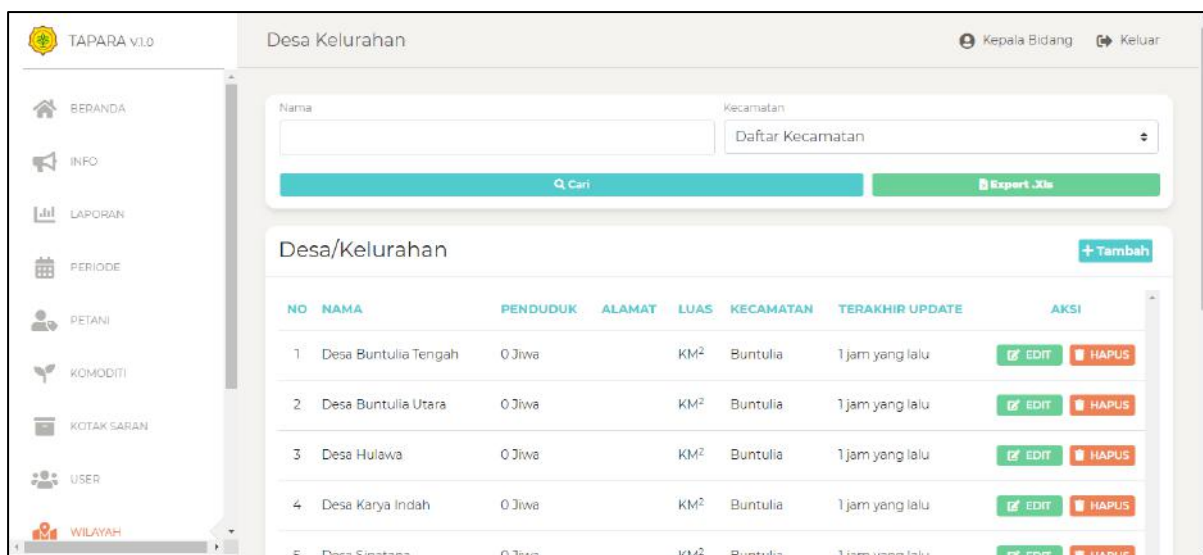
TAPARA v1.0

BERANDA
INFO
LAPORAN
PERIODE
PETANI
KOMODITI
KOTAK SARAN
USER
WILAYAH

Desa Kelurahan

Kepala Bidang Keluar

Nama

Kecamatan

Daftar Kecamatan

Cari

Export .Xls

Desa/Kelurahan

+ Tambah

| NO | NAMA | PENDUDUK | ALAMAT | LUAS | KECAMATAN | TERAKHIR UPDATE | AKSI |
|---|---|---|---|---|---|---|---|
| 1 | Desa Buntulia Tengah | 0 Jiwa | | KM$^2$ | Buntulia | 1 jam yang lalu | EDIT HAPUS |
| 2 | Desa Buntulia Utara | 0 Jiwa | | KM$^2$ | Buntulia | 1 jam yang lalu | EDIT HAPUS |
| 3 | Desa Hulawa | 0 Jiwa | | KM$^2$ | Buntulia | 1 jam yang lalu | EDIT HAPUS |
| 4 | Desa Karya Indah | 0 Jiwa | | KM$^2$ | Buntulia | 1 jam yang lalu | EDIT HAPUS |
| 5 | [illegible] | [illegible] | | KM$^2$ | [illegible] | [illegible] | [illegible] |